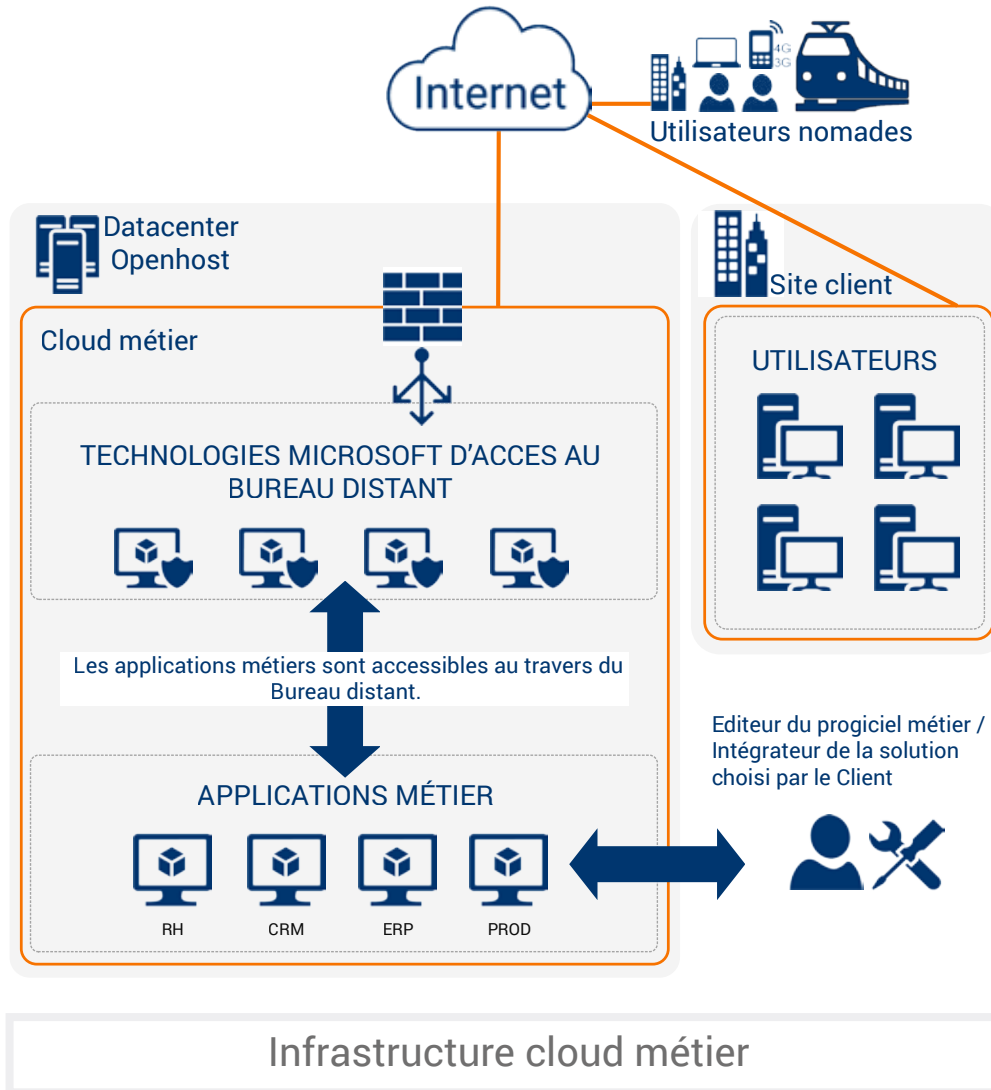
Internet

4G
3G

Utilisateurs nomades

Datacenter
Openhost

Site client

Cloud métier

UTILISATEURS

TECHNOLOGIES MICROSOFT D'ACCES AU BUREAU DISTANT

Les applications métiers sont accessibles au travers du Bureau distant.

Editeur du progiciel métier / Intégrateur de la solution choisi par le Client

APPLICATIONS MÉTIER

RH

CRM

ERP

PROD

Infrastructure cloud métier